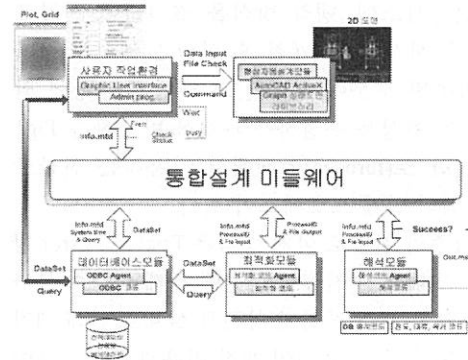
Plot, Grid

사용자 작업환경

Graphic User Interface

Admin prog.

Data Input

File Check

Command

Wait

Query

Info.mtd

Check Status

3D 모델

형상자동생성모듈

AutoCAD ActiveX

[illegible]

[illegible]

통합설계 미들웨어

Info.mtd

System Time & Query

DataSet

DataSet

Query

데이터베이스모듈

ODBC Agent

ODBC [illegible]

Info.mtd

ProcessID & File Input

ProcessID & File Output

DataSet

Query

최적화모듈

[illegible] Agent

최적화 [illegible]

Info.mtd

ProcessID & File Input

Success?

해석모듈

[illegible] Agent

해석모듈

Out.mtd

DB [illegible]

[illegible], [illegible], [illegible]